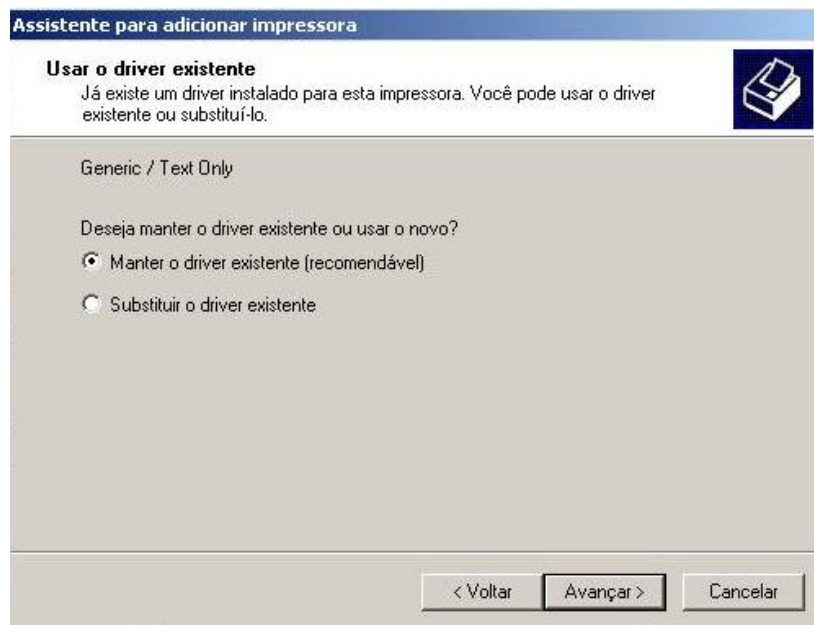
Assistente para adicionar impressora

Usar o driver existente
Já existe um driver instalado para esta impressora. Você pode usar o driver existente ou substituí-lo.

Generic / Text Only

Deseja manter o driver existente ou usar o novo?

Manter o driver existente (recomendável)

Substituir o driver existente

< Voltar

Avançar >

Cancelar